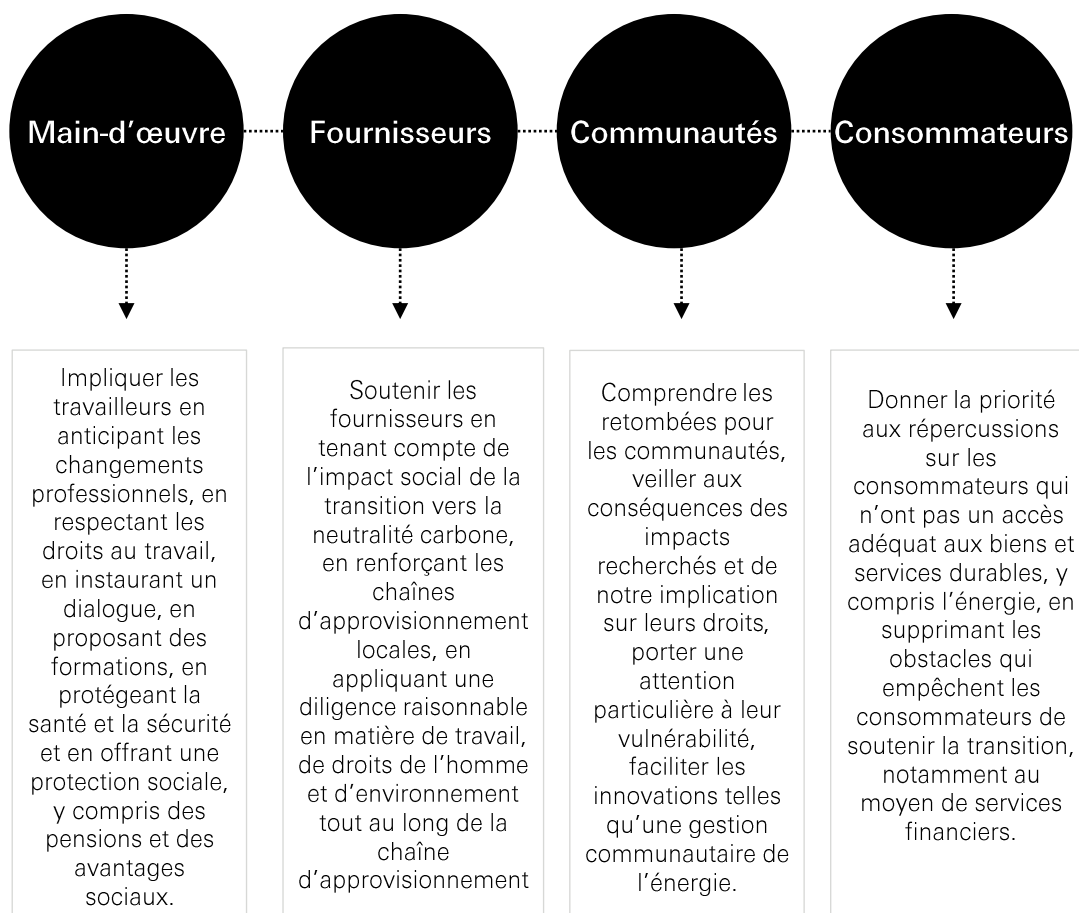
Main-d'œuvre

Fournisseurs

Communautés

Consommateurs

Impliquer les travailleurs en anticipant les changements professionnels, en respectant les droits au travail, en instaurant un dialogue, en proposant des formations, en protégeant la santé et la sécurité et en offrant une protection sociale, y compris des pensions et des avantages sociaux.

Soutenir les fournisseurs en tenant compte de l'impact social de la transition vers la neutralité carbone, en renforçant les chaînes d'approvisionnement locales, en appliquant une diligence raisonnable en matière de travail, de droits de l'homme et d'environnement tout au long de la chaîne d'approvisionnement

Comprendre les retombées pour les communautés, veiller aux conséquences des impacts recherchés et de notre implication sur leurs droits, porter une attention particulière à leur vulnérabilité, faciliter les innovations telles qu'une gestion communautaire de l'énergie.

Donner la priorité aux répercussions sur les consommateurs qui n'ont pas un accès adéquat aux biens et services durables, y compris l'énergie, en supprimant les obstacles qui empêchent les consommateurs de soutenir la transition, notamment au moyen de services financiers.